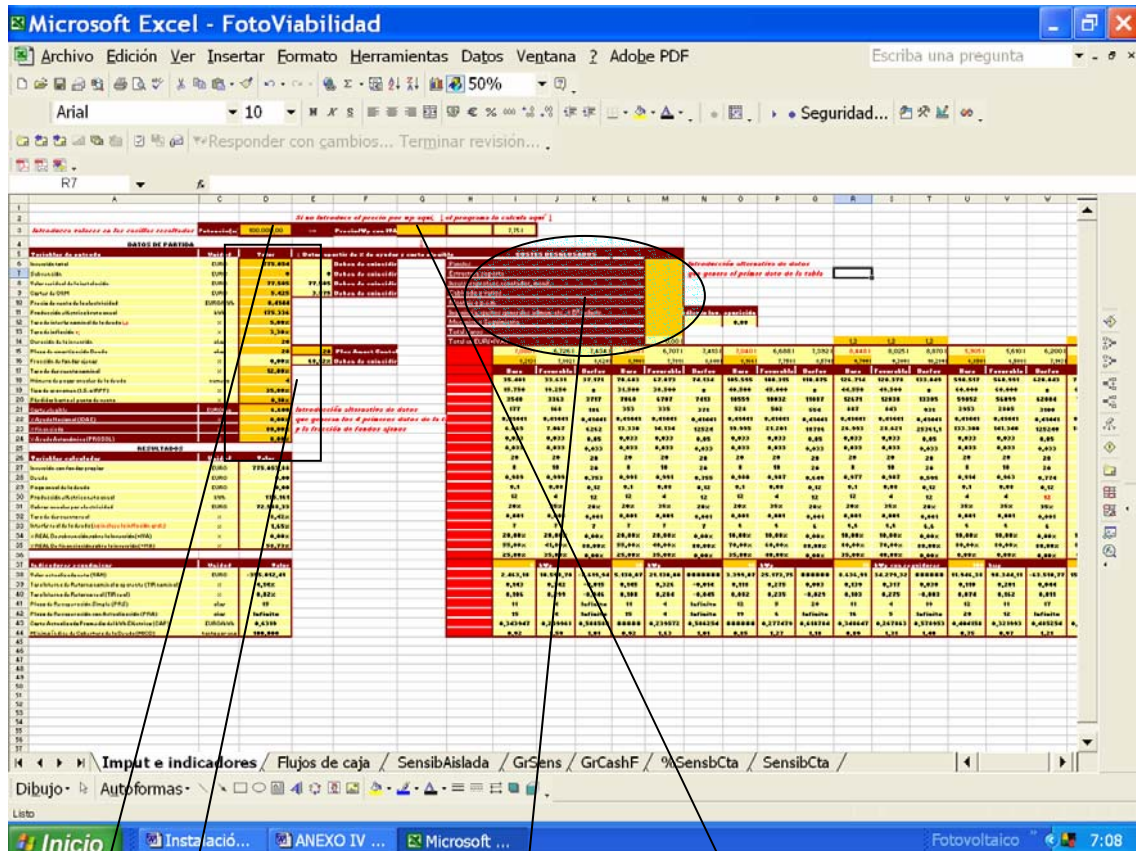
Microsoft Excel - FotoViabilidad

Archivo Edición Ver Insertar Formato Herramientas Datos Ventana ? Adobe PDF

Escriba una pregunta

50%

Arial

10

Seguridad...

Responder con cambios... Terminar revisión...

R7

Si no Introduce el precio por aquí, el programa lo calcula aquí

DATOS DE PARTIDA

RESULTADOS

Imput e indicadores / Flujos de caja / SensibAislada / GrSens / GrCashF / %SensbCta / SensibCta /

Dibujo · Autoformas ·

Listo

Inicio

Instalació...

ANEXO IV ...

Microsoft ...

Fotovoltaico

7:08